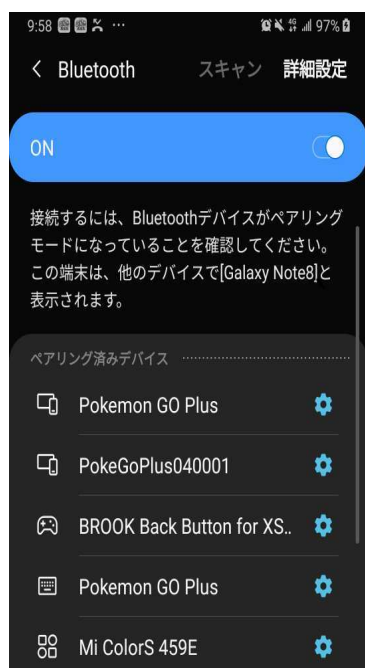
9:58 ··· 97%

< Bluetooth スキャン 詳細設定

ON

接続するには、Bluetoothデバイスがペアリングモードになっていることを確認してください。この端末は、他のデバイスで[Galaxy Note8]と表示されます。

ペアリング済みデバイス

Pokemon GO Plus

PokeGoPlus040001

BROOK Back Button for XS..

Pokemon GO Plus

Mi ColorS 459E